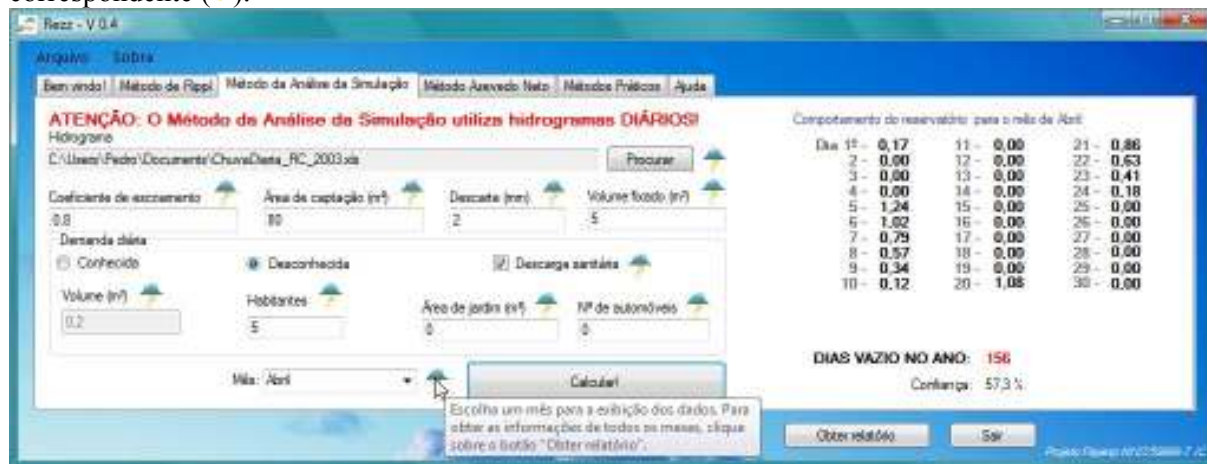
correspondente (↑).

Rezz - V 0.4

Arquivo Sobre

Bem vindo! | Método de Rippl | Método da Análise da Simulação | Método Azevedo Neto | Métodos Práticos | Ajuda

ATENÇÃO: O Método da Análise da Simulação utiliza hidrogramas DIÁRIOS!

Hidrograma

C:\Users\Pedro\Documents\ChuvaDiaria_RC_2003.xls

Procurar

Coeficiente de escoamento
0,8

Área de captação (m²)
80

Descarte (mm)
2

Volume fixado (m³)
5

Demanda diária

Conhecida

Desconhecida

Descarga sanitária

Volume (m³)
0,2

Habitantes
5

Área de jardim (m²)
0

Nº de automóveis
0

Mês: Abril

Calcular!

Escolha um mês para a exibição dos dados. Para obter as informações de todos os meses, clique sobre o botão "Obter relatório".

Comportamento do reservatório para o mês de Abril

| | | |
|---|---|---|
| Dia 1º - 0,17 | 11 - 0,00 | 21 - 0,86 |
| 2 - 0,00 | 12 - 0,00 | 22 - 0,63 |
| 3 - 0,00 | 13 - 0,00 | 23 - 0,41 |
| 4 - 0,00 | 14 - 0,00 | 24 - 0,18 |
| 5 - 1,24 | 15 - 0,00 | 25 - 0,00 |
| 6 - 1,02 | 16 - 0,00 | 26 - 0,00 |
| 7 - 0,79 | 17 - 0,00 | 27 - 0,00 |
| 8 - 0,57 | 18 - 0,00 | 28 - 0,00 |
| 9 - 0,34 | 19 - 0,00 | 29 - 0,00 |
| 10 - 0,12 | 20 - 1,08 | 30 - 0,00 |

DIAS VAZIO NO ANO: 156

Confiança: 57,3 %

Obter relatório

Sair

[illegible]